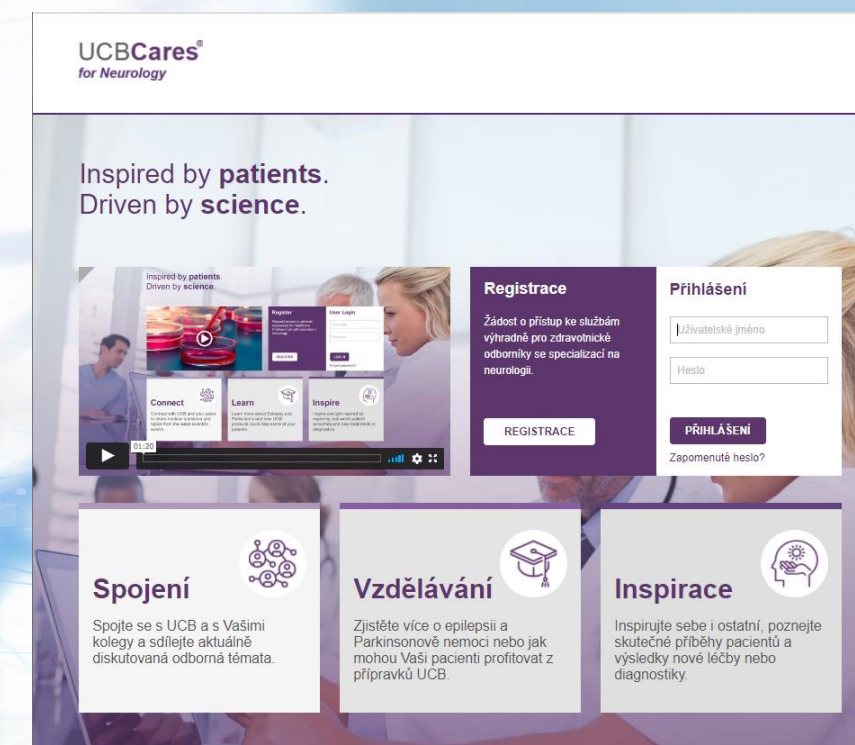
UCBCares®
for Neurology

Inspired by patients.
Driven by science.

Inspired by patients.
Driven by science.

Register

User Login

Connect

Learn

Inspire

01:20

Registrace

Žádost o přístup ke službám výhradně pro zdravotnické odborníky se specializací na neurologii.

REGISTRACE

Přihlášení

Uživatelské jméno

Heslo

PŘIHLÁŠENÍ

Zapomenuté heslo?

Spojení

Spojte se s UCB a s Vašimi kolegy a sdílejte aktuálně diskutovaná odborná témata.

Vzdělávání

Zjistěte více o epilepsii a Parkinsonově nemoci nebo jak mohou Vaši pacienti profitovat z přípravků UCB.

Inspirace

Inspirujte sebe i ostatní, poznejte skutečné příběhy pacientů a výsledky nové léčby nebo diagnostiky.